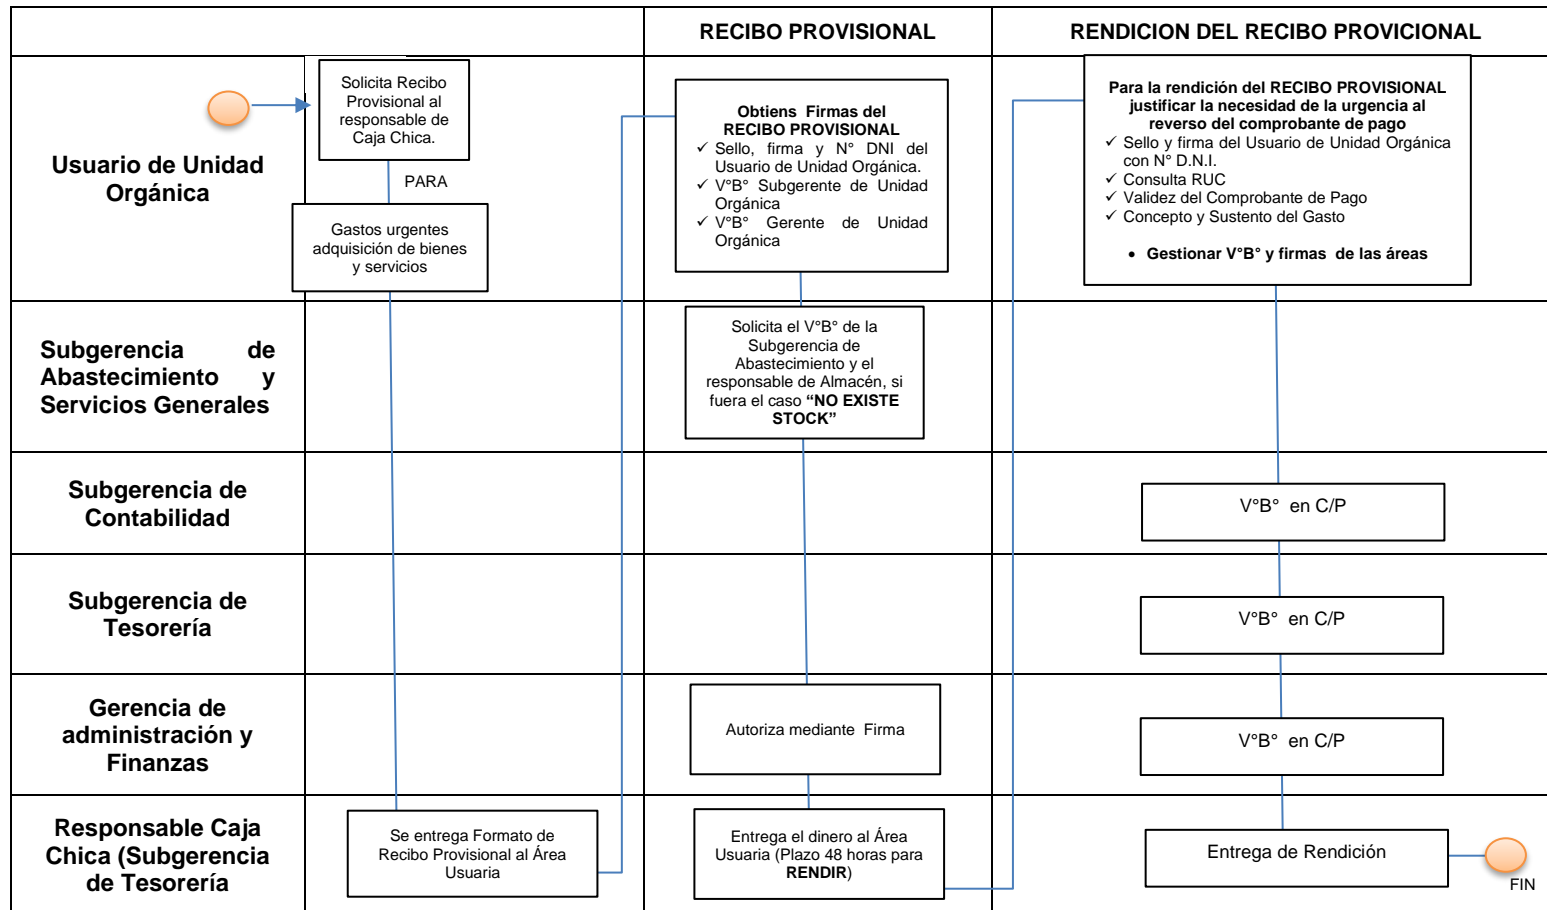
| | | RECIBO PROVISIONAL | RENDICION DEL RECIBO PROVICIONAL |
|---|---|---|---|
| Usuario de Unidad Orgánica | Solicita Recibo Provisional al responsable de Caja Chica. PARA Gastos urgentes adquisición de bienes y servicios | Obtiens Firmas del RECIBO PROVISIONAL ✓ Sello, firma y N° DNI del Usuario de Unidad Orgánica. ✓ V°B° Subgerente de Unidad Orgánica ✓ V°B° Gerente de Unidad Orgánica | Para la rendición del RECIBO PROVISIONAL justificar la necesidad de la urgencia al reverso del comprobante de pago ✓ Sello y firma del Usuario de Unidad Orgánica con N° D.N.I. ✓ Consulta RUC ✓ Validez del Comprobante de Pago ✓ Concepto y Sustento del Gasto • Gestionar V°B° y firmas de las áreas |
| Subgerencia de Abastecimiento y Servicios Generales | | Solicita el V°B° de la Subgerencia de Abastecimiento y el responsable de Almacén, si fuera el caso "NO EXISTE STOCK" | |
| Subgerencia de Contabilidad | | | V°B° en C/P |
| Subgerencia de Tesorería | | | V°B° en C/P |
| Gerencia de administración y Finanzas | | Autoriza mediante Firma | V°B° en C/P |
| Responsable Caja Chica (Subgerencia de Tesorería | Se entrega Formato de Recibo Provisional al Área Usuaria | Entrega el dinero al Área Usuaria (Plazo 48 horas para RENDIR) | Entrega de Rendición FIN |